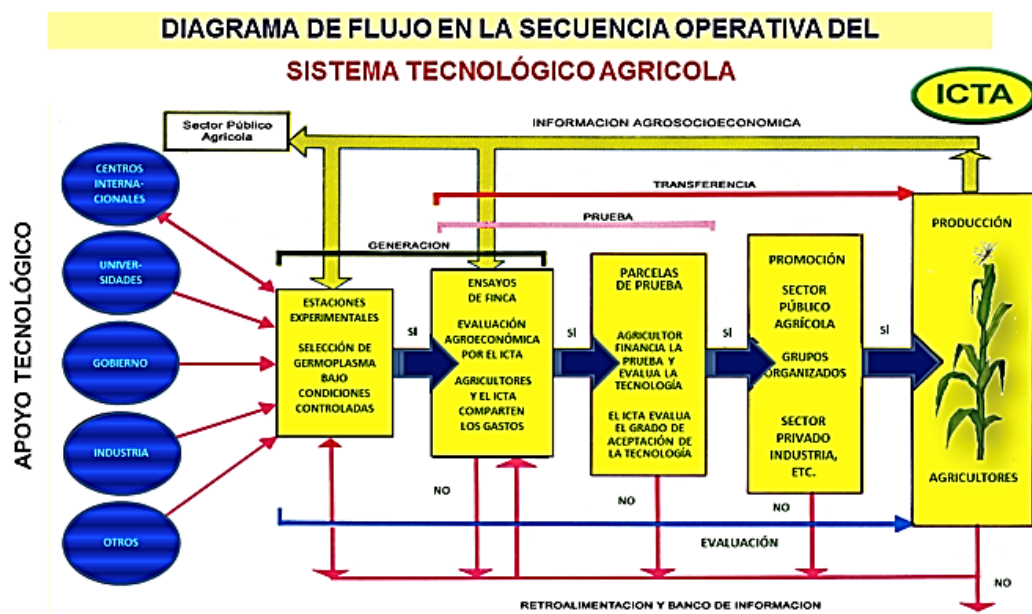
DIAGRAMA DE FLUJO EN LA SECUENCIA OPERATIVA DEL

SISTEMA TECNOLÓGICO AGRICOLA

ICTA

Sector Público Agrícola

INFORMACION AGROSOCIOECONOMICA

TRANSFERENCIA

PRUEBA

GENERACION

APOYO TECNOLÓGICO

CENTROS INTERNACIONALES

UNIVERSIDADES

GOBIERNO

INDUSTRIA

OTROS

ESTACIONES EXPERIMENTALES

SELECCIÓN DE GERMOPLASMA BAJO CONDICIONES CONTROLADAS

SI

ENSAYOS DE FINCA

EVALUACIÓN AGROECONÓMICA POR EL ICTA

AGRICULTORES Y EL ICTA COMPARTEN LOS GASTOS

SI

PARCELAS DE PRUEBA

AGRICULTOR FINANCIA LA PRUEBA Y EVALUA LA TECNOLOGÍA

EL ICTA EVALUA EL GRADO DE ACEPTACIÓN DE LA TECNOLOGÍA

SI

PROMOCIÓN

SECTOR PÚBLICO AGRÍCOLA

GRUPOS ORGANIZADOS

SECTOR PRIVADO INDUSTRIA, ETC.

SI

PRODUCCIÓN

AGRICULTORES

NO

NO

NO

EVALUACIÓN

NO

RETROALIMENTACION Y BANCO DE INFORMACION